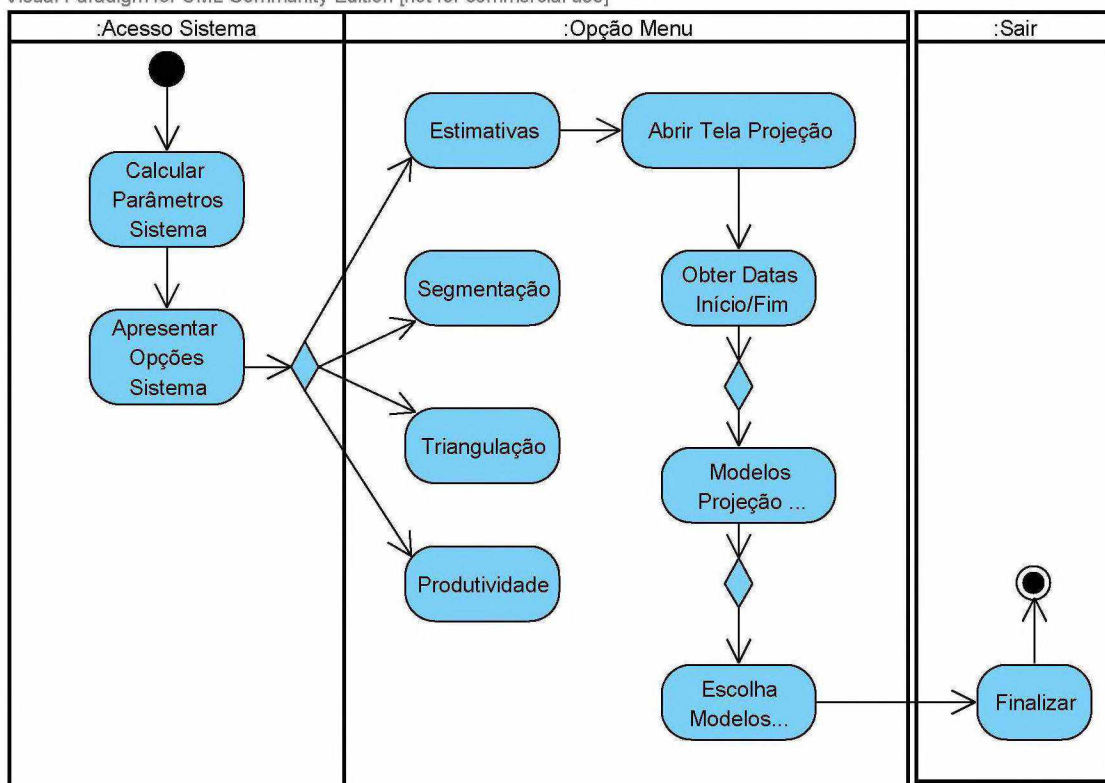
Visual Paradigm for UML Community Edition [not for commercial use]

:Acesso Sistema

:Opção Menu

:Sair

Calcular Parâmetros Sistema

Apresentar Opções Sistema

Estimativas

Abrir Tela Projeção

Segmentação

Obter Datas Início/Fim

Triangulação

Modelos Projeção ...

Produtividade

Escolha Modelos...

Finalizar